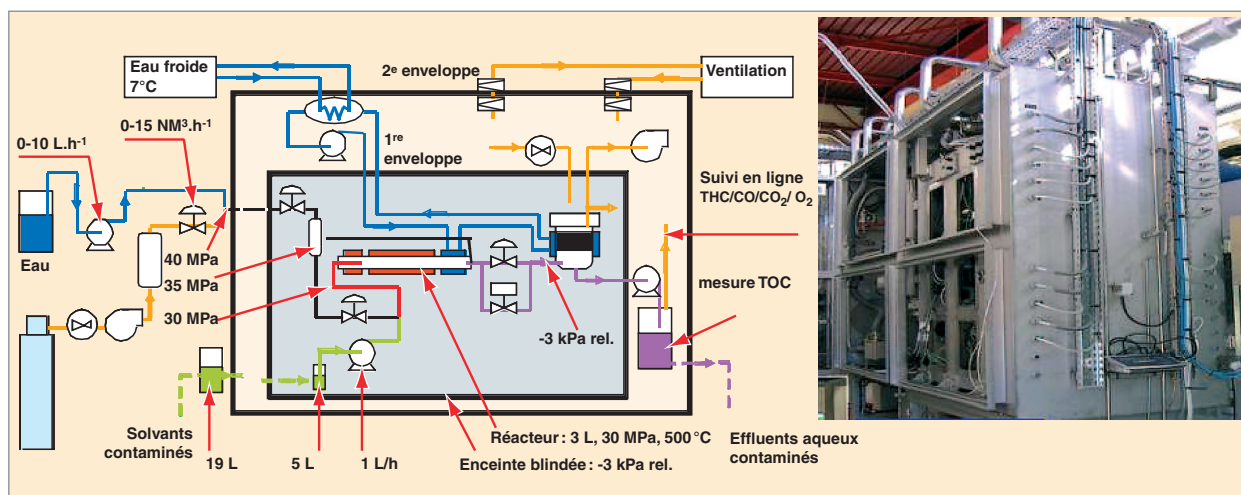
Eau froide 7°C

2e enveloppe

Ventilation

0-10 L.h-1

0-15 NM3.h-1

1re enveloppe

Suivi en ligne THC/CO/$CO_2$/ $O_2$

Eau

40 MPa

35 MPa

30 MPa

mesure TOC

-3 kPa rel.

Solvants contaminés

19 L

5 L

1 L/h

Réacteur : 3 L, 30 MPa, 500 °C

Enceinte blindée : -3 kPa rel.

Effluents aqueux contaminés